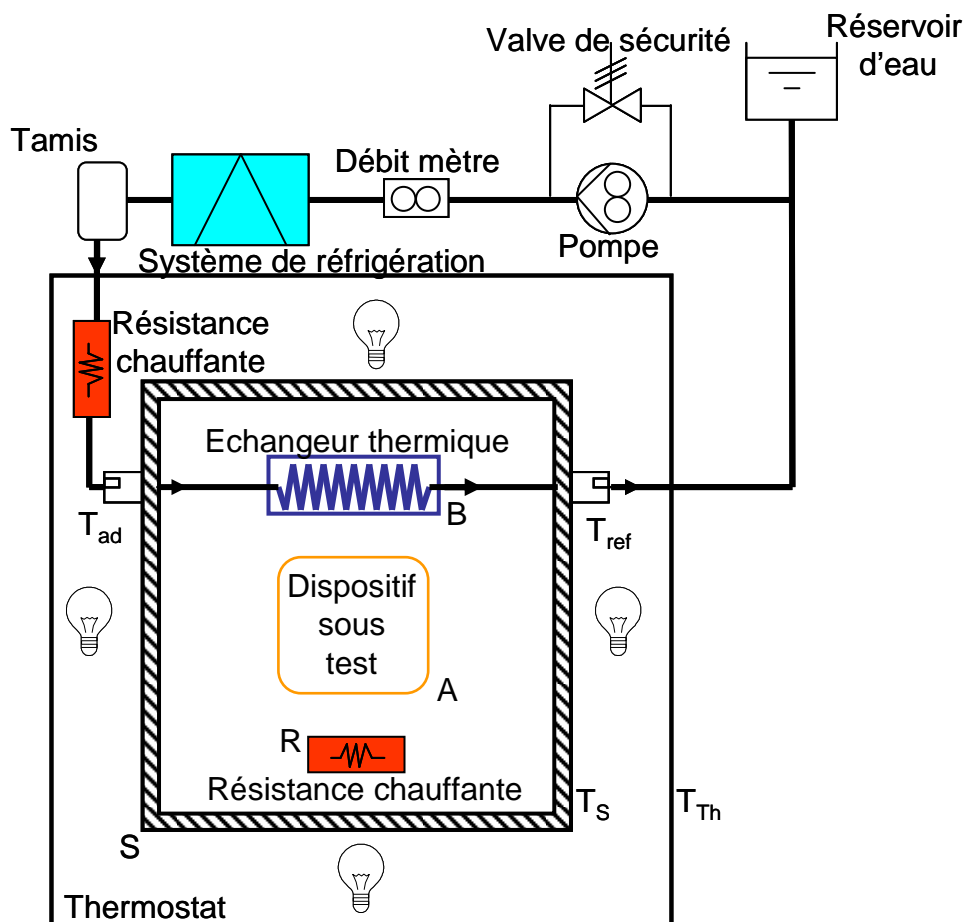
Valve de sécurité

Réservoir d'eau

Tamis

Débit mètre

Pompe

Système de réfrigération

Résistance chauffante

Echangeur thermique

$T_{ad}$

B

$T_{ref}$

Dispositif sous test

A

R

Résistance chauffante

$T_S$

$T_{Th}$

S

Thermostat